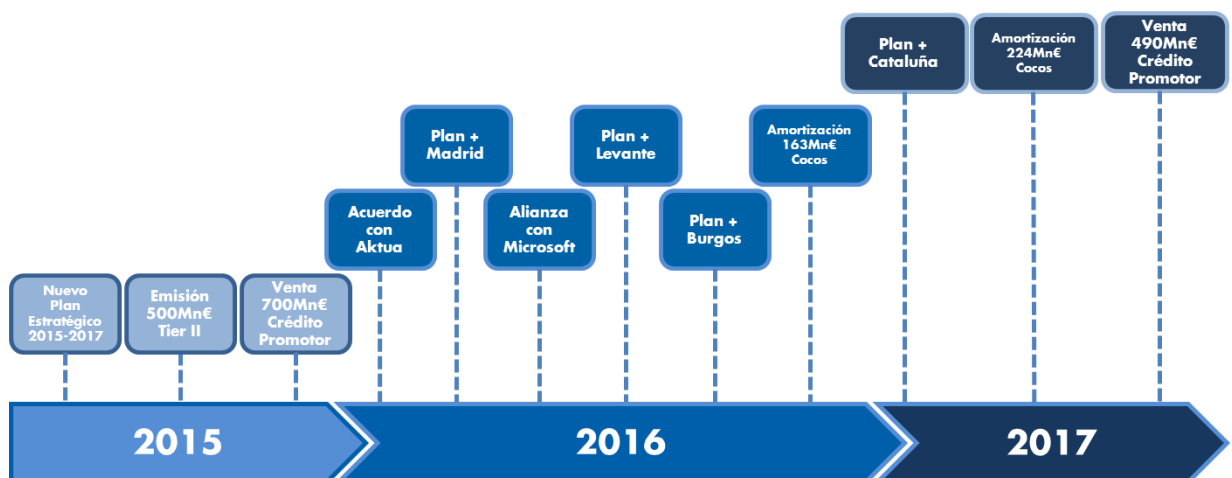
Nuevo Plan Estratégico 2015-2017

Emisión 500Mn€ Tier II

Venta 700Mn€ Crédito Promotor

Acuerdo con Aktua

Plan + Madrid

Alianza con Microsoft

Plan + Levante

Plan + Burgos

Amortización 163Mn€ Cocos

Plan + Cataluña

Amortización 224Mn€ Cocos

Venta 490Mn€ Crédito Promotor

2015

2016

2017